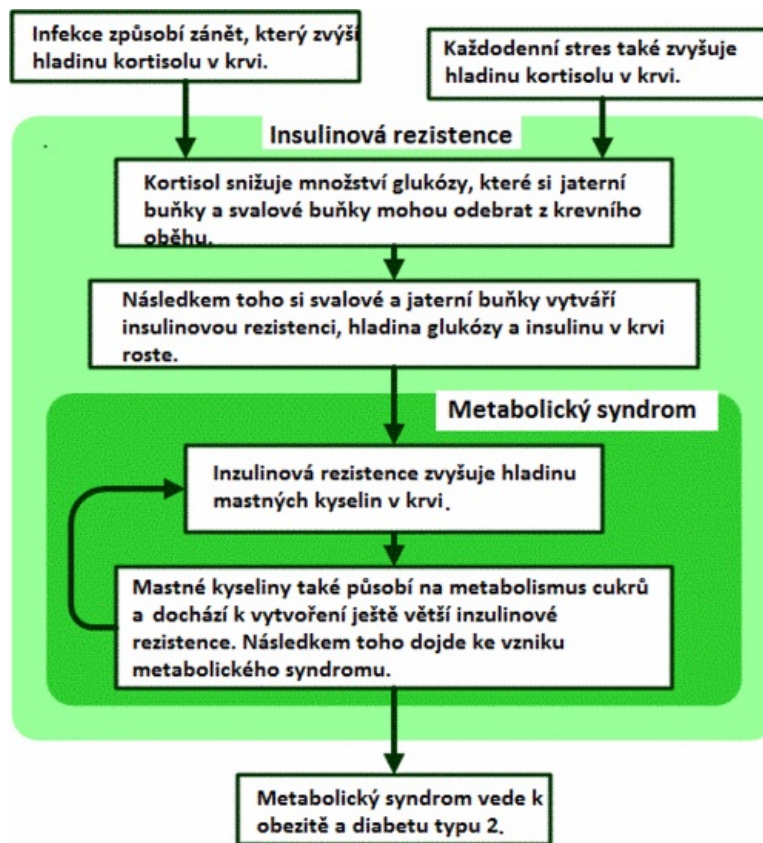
Infekce způsobí zánět, který zvýší hladinu kortisolu v krvi.

Každodenní stres také zvyšuje hladinu kortisolu v krvi.

Insulinová rezistence

Kortisol snižuje množství glukózy, které si jaterní buňky a svalové buňky mohou odebrat z krevního oběhu.

Následkem toho si svalové a jaterní buňky vytváří insulinovou rezistenci, hladina glukózy a insulinu v krvi roste.

Metabolický syndrom

Inzulinová rezistence zvyšuje hladinu mastných kyselin v krvi.

Mastné kyseliny také působí na metabolismus cukrů a dochází k vytvoření ještě větší inzulinové rezistence. Následkem toho dojde ke vzniku metabolického syndromu.

Metabolický syndrom vede k obezitě a diabetu typu 2.